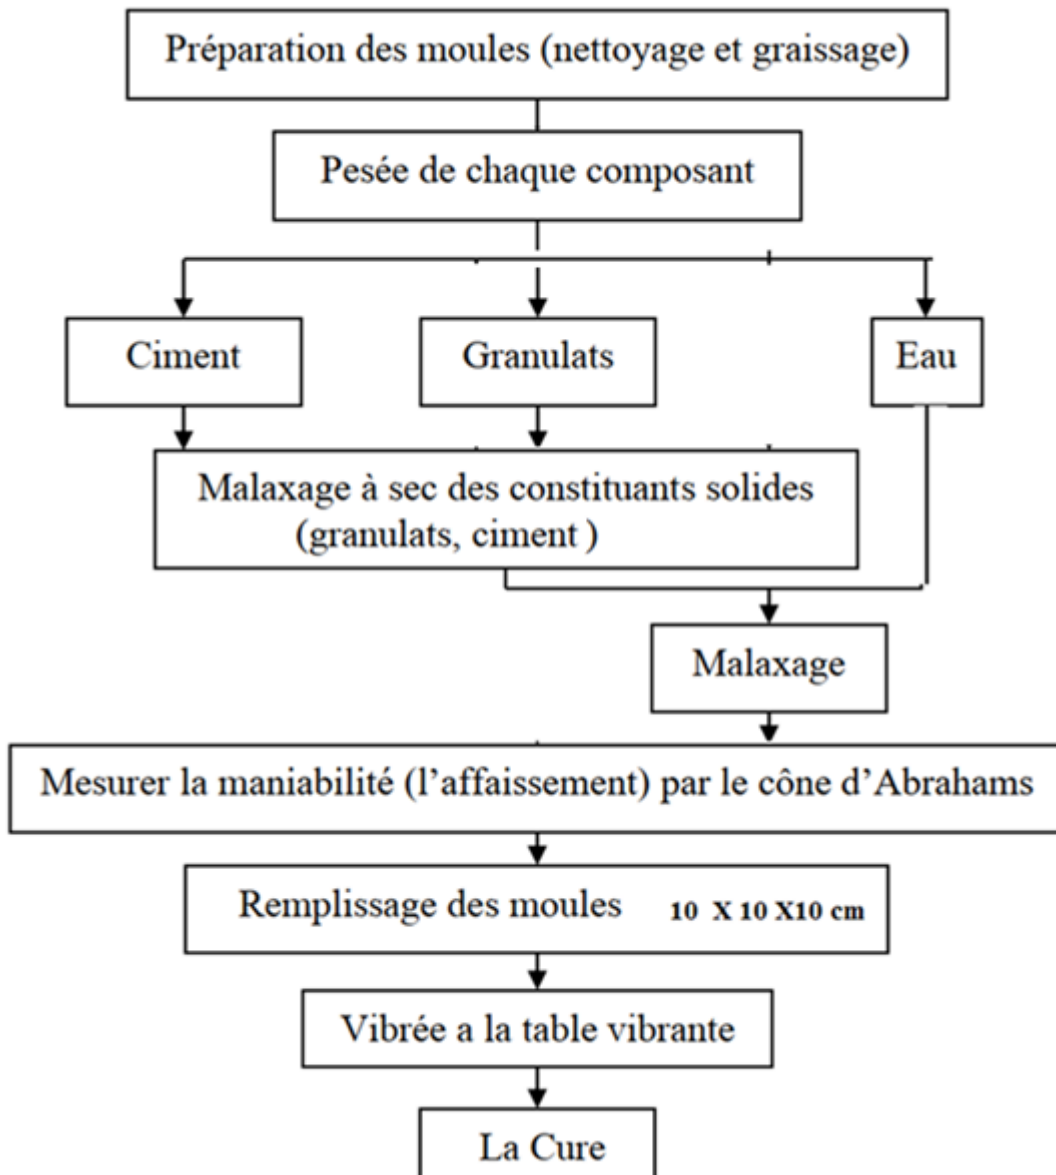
Préparation des moules (nettoyage et graissage)

Pesée de chaque composant

Ciment

Granulats

Eau

Malaxage à sec des constituants solides (granulats, ciment )

Malaxage

Mesurer la maniabilité (l'affaissement) par le cône d'Abrahams

Remplissage des moules 10 X 10 X10 cm

Vibrée a la table vibrante

La Cure